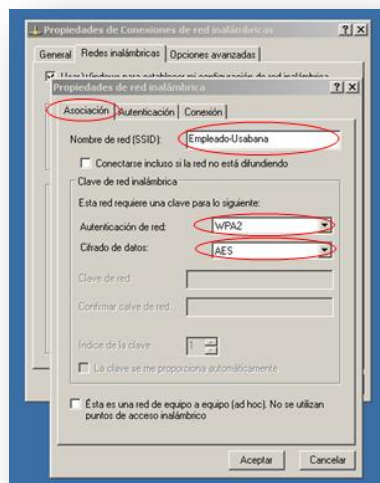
Propiedades de Conexiones de red inalámbricas ? X
General | Redes inalámbricas | Opciones avanzadas
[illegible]

Propiedades de red inalámbrica ? X
Asociación | Autenticación | Conexión

Nombre de red (SSID): Empleado-Usabana
Conectarse incluso si la red no está difundiendo

Clave de red inalámbrica
Esta red requiere una clave para lo siguiente:
Autenticación de red: WPA2
Cifrado de datos: AES
Clave de red:
Confirmar clave de red:
Índice de la clave: 1
La clave se me proporciona automáticamente

Ésta es una red de equipo a equipo (ad hoc). No se utilizan puntos de acceso inalámbrico

Aceptar Cancelar